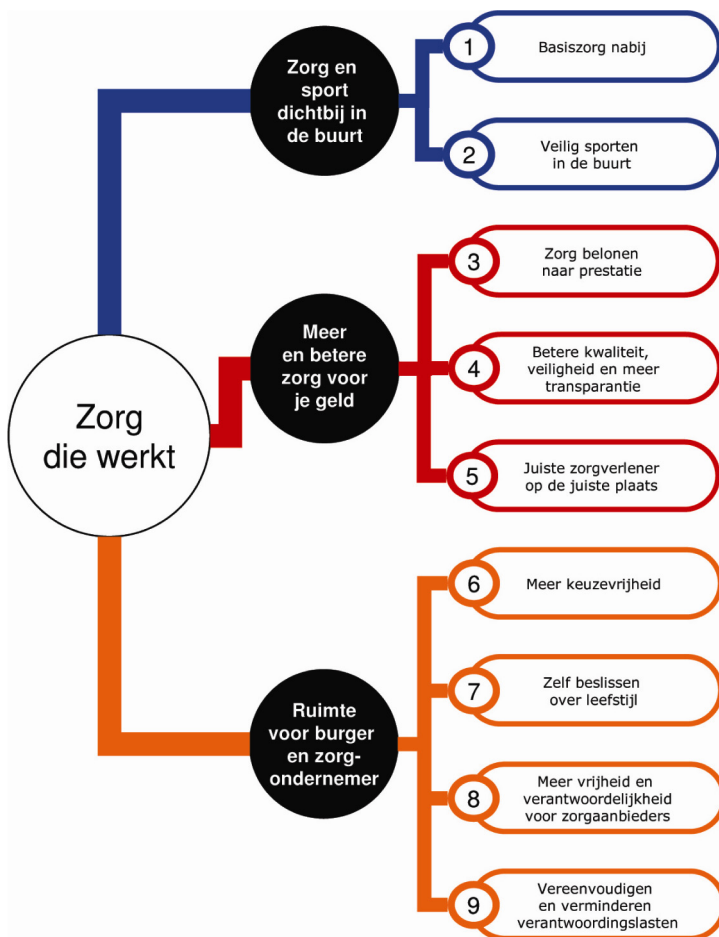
Zorg die werkt

Zorg en sport dichtbij in de buurt

1 Basiszorg nabij

2 Veilig sporten in de buurt

Meer en betere zorg voor je geld

3 Zorg belonen naar prestatie

4 Betere kwaliteit, veiligheid en meer transparantie

5 Juiste zorgverlener op de juiste plaats

Ruimte voor burger en zorgondernemer

6 Meer keuzevrijheid

7 Zelf beslissen over leefstijl

8 Meer vrijheid en verantwoordelijkheid voor zorgaanbieders

9 Vereenvoudigen en verminderen verantwoordingslasten